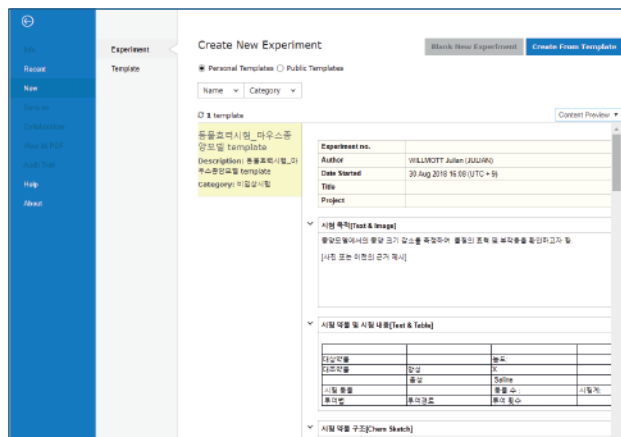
Info
Recent
New
Save as
Collaboration
Save as PDF
Audit Trail
Help
About

Experiment
Template

Create New Experiment

Blank New Experiment
Create From Template

Personal Templates Public Templates

Name Category

1 template

Content Preview

동물효력시험_마우스종양모델 template
Description: 동물효력시험_마우스종양모델 template
Category: 비임상시험

| Experiment no. | |
|---|---|
| Author | WILLMOTT Julien (JULIAN) |
| Date Started | 30 Aug 2018 16:08 (UTC + 9) |
| Title | |
| Project | |

시험 목적[Text & Image]

종양모델에서의 종양 크기 감소를 측정하여 물질의 효력 및 부작용을 확인하고자 함.

[시험 또는 이론의 근거 제시]

시험 약물 및 시험 내용[Text & Table]

| | | | |
|---|---|---|---|
| 대상약물 | | 농도 : | |
| 대조약물 | 양성 | X | |
| | 음성 | Saline | |
| 시험 동물 | | 동물 수 : | 시험개 |
| 투여법 | 투여경로 | 투여 횟수 | |

시험 약물 구조[Chem Sketch]